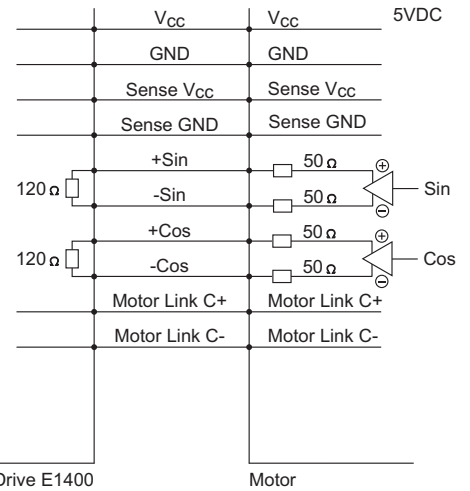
$V_{CC}$ $V_{CC}$ 5VDC

GND GND

Sense $V_{CC}$ Sense $V_{CC}$

Sense GND Sense GND

+Sin
120 Ω
-Sin

50 Ω ⊕
Sin
50 Ω ⊖

+Cos
120 Ω
-Cos

50 Ω ⊕
Cos
50 Ω ⊖

Motor Link C+ Motor Link C+

Motor Link C- Motor Link C-

Drive E1400

Motor